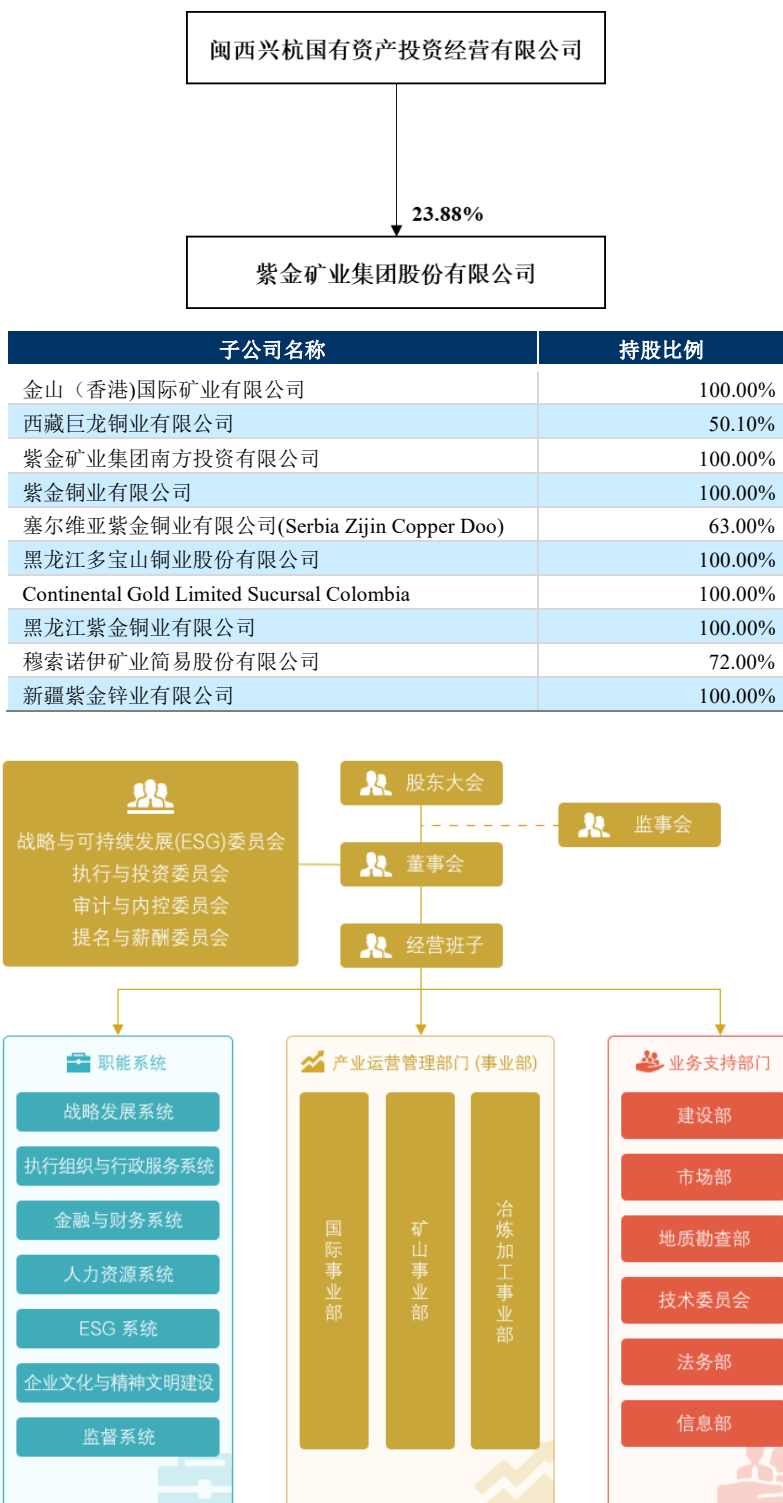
闽西兴杭国有资产投资经营有限公司

23.88%

紫金矿业集团股份有限公司

| 子公司名称 | 持股比例 |
|---|---|
| 金山（香港)国际矿业有限公司 | 100.00% |
| 西藏巨龙铜业有限公司 | 50.10% |
| 紫金矿业集团南方投资有限公司 | 100.00% |
| 紫金铜业有限公司 | 100.00% |
| 塞尔维亚紫金铜业有限公司(Serbia Zijin Copper Doo) | 63.00% |
| 黑龙江多宝山铜业股份有限公司 | 100.00% |
| Continental Gold Limited Sucursal Colombia | 100.00% |
| 黑龙江紫金铜业有限公司 | 100.00% |
| 穆索诺伊矿业简易股份有限公司 | 72.00% |
| 新疆紫金锌业有限公司 | 100.00% |

战略与可持续发展(ESG)委员会
执行与投资委员会
审计与内控委员会
提名与薪酬委员会

股东大会

监事会

董事会

经营班子

职能系统

战略发展系统

执行组织与行政服务系统

金融与财务系统

人力资源系统

ESG 系统

企业文化与精神文明建设

监督系统

产业运营管理部门 (事业部)

国际事业部

矿山事业部

冶炼加工事业部

业务支持部门

建设部

市场部

地质勘查部

技术委员会

法务部

信息部